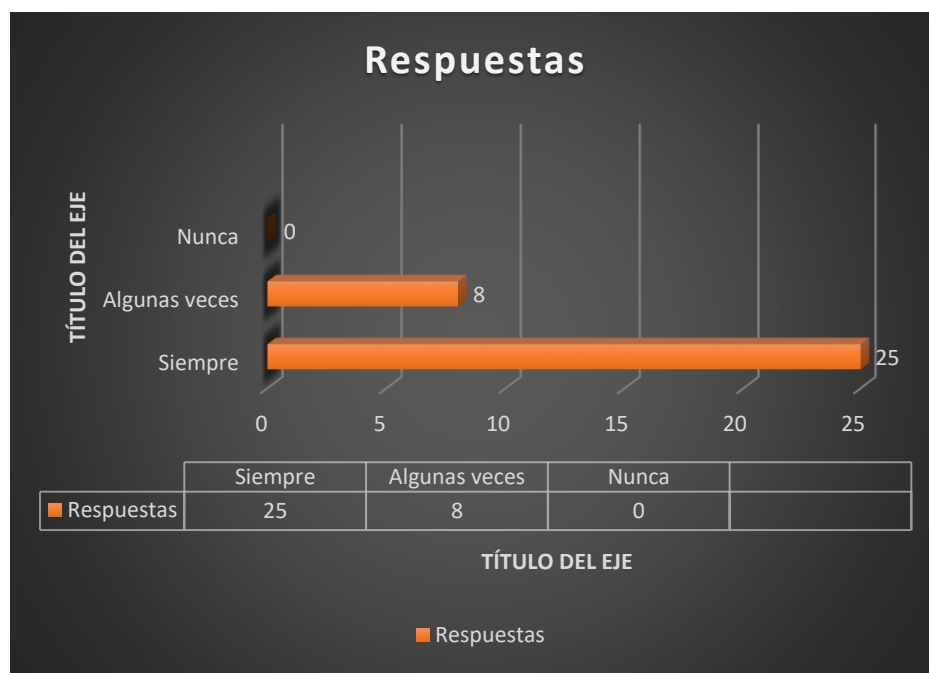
Respuestas

TÍTULO DEL EJE

Nunca
Algunas veces
Siempre

0
8
25

0 5 10 15 20 25

| | Siempre | Algunas veces | Nunca | |
|---|---|---|---|---|
| Respuestas | 25 | 8 | 0 | |

TÍTULO DEL EJE

Respuestas